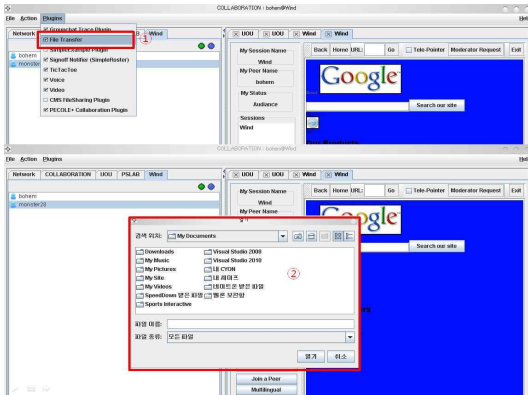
COLLABORATION : bohem@Wind

File Action Plugins

Network

Groupchat Trace Plugin
File Transfer ①
SimpleExample Plugin
Signoff Notifier (SimpleRoster)
TicTacToe
Voice
Video
CMS FileSharing Plugin
PECOLE+ Collaboration Plugin

B Wind

bohem
monster

UOU UOU Wind Wind

My Session Name
Wind
My Peer Name
bohem
My Status
Audience
Sessions
Wind

Back Home URL: Go Tele-Pointer Moderator Request Exit

Google

Search our site

COLLABORATION : bohem@Wind

File Action Plugins

Network COLLABORATION UOU PSLAB Wind

bohem
monster20

UOU UOU Wind Wind

My Session Name
Wind
My Peer Name

Back Home URL: Go Tele-Pointer Moderator Request Exit

Google

Search our site

검색 위치: My Documents

Downloads
My Music
My Pictures
My Site
My Videos
SpeedDown 받은 파일
Sports Interactive
Visual Studio 2008
Visual Studio 2010
내 CYON
내 레이즈
네이트온 받은 파일
웹톤 보관함

②

파일 이름:
파일 유형: 모든 파일

열기 취소

Join a Peer
Multilingual